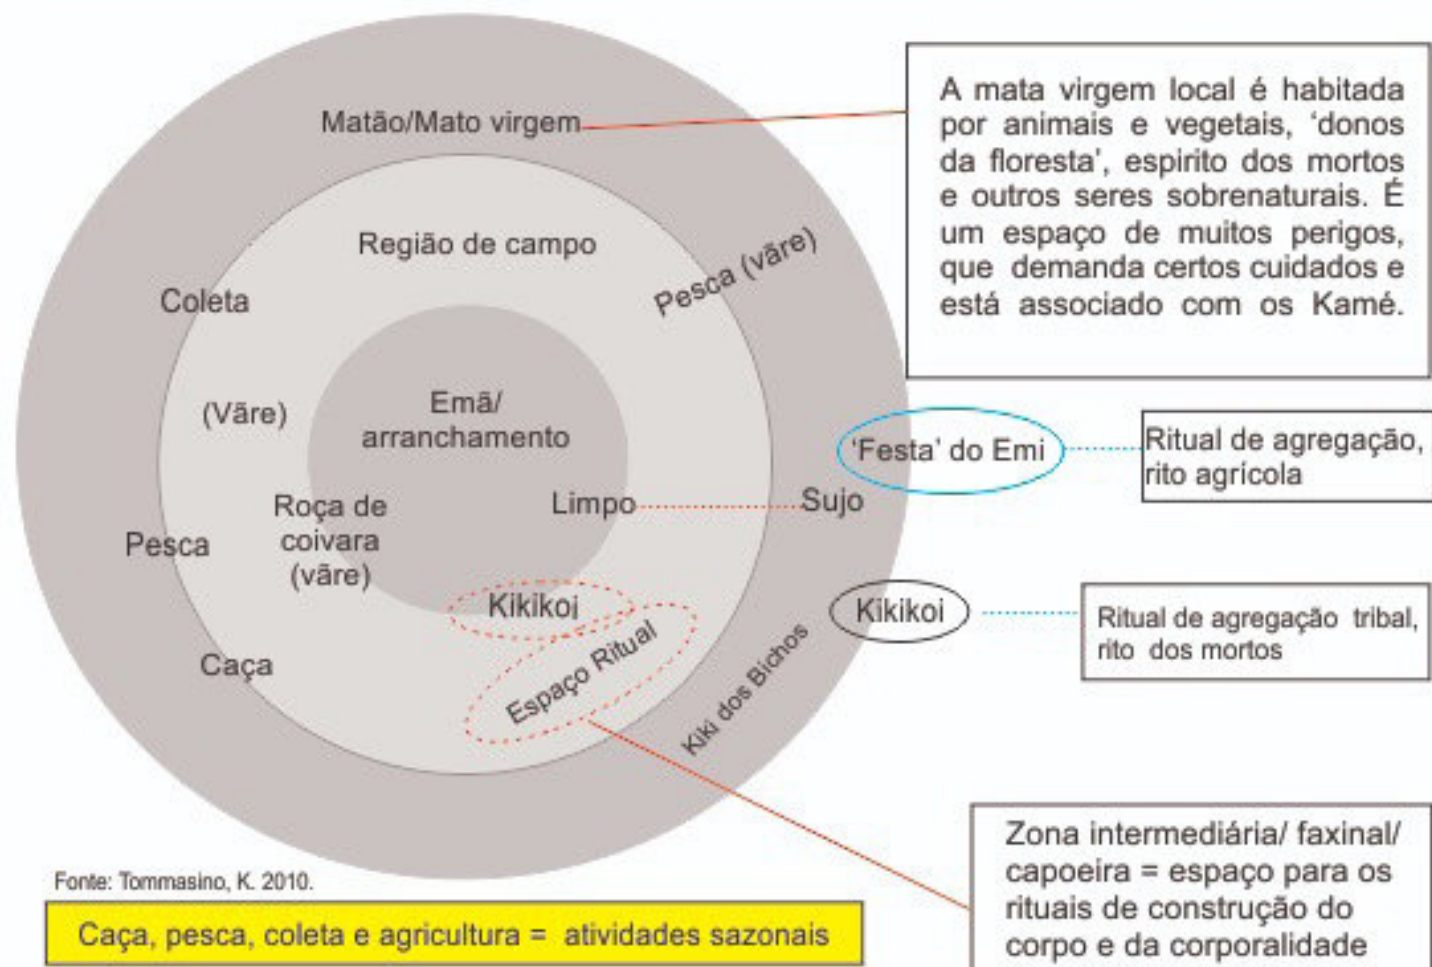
Matão/Mato virgem

A mata virgem local é habitada por animais e vegetais, 'donos da floresta', espirito dos mortos e outros seres sobrenaturais. É um espaço de muitos perigos, que demanda certos cuidados e está associado com os Kamé.

Região de campo

Pesca (vãre)

Coleta

(Vãre)

Emã/ arranchamento

'Festa' do Emi

Ritual de agregação, rito agrícola

Roça de coivara (vãre)

Limpo

Sujo

Pesca

Kikikoi

Kikikoi

Ritual de agregação tribal, rito dos mortos

Caça

Espaço Ritual

Kiki dos Bichos

Zona intermediária/ faxinal/ capoeira = espaço para os rituais de construção do corpo e da corporalidade

Fonte: Tommasino, K. 2010.

Caça, pesca, coleta e agricultura = atividades sazonais